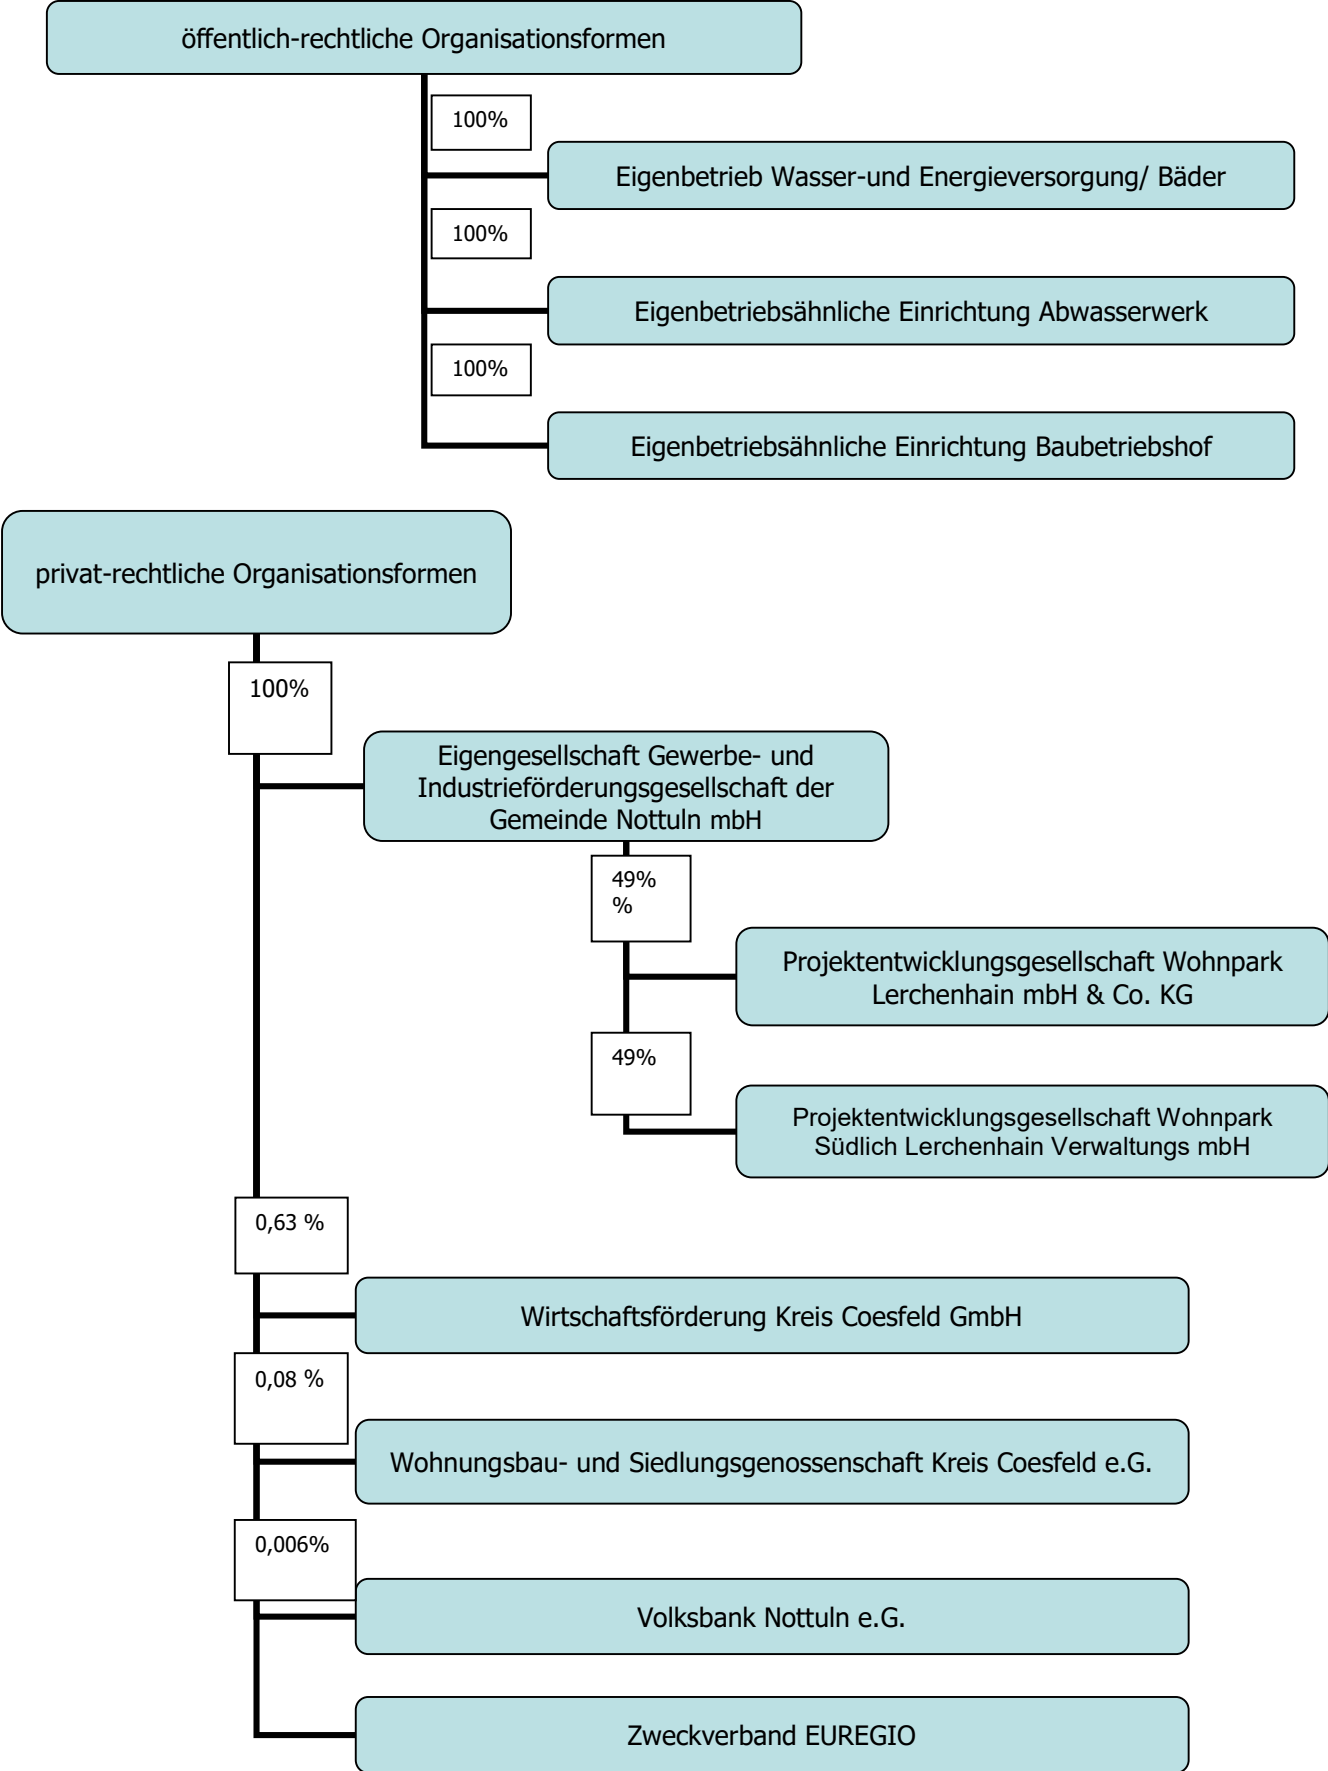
öffentlich-rechtliche Organisationsformen

100%

Eigenbetrieb Wasser-und Energieversorgung/ Bäder

100%

Eigenbetriebsähnliche Einrichtung Abwasserwerk

100%

Eigenbetriebsähnliche Einrichtung Baubetriebshof

privat-rechtliche Organisationsformen

100%

Eigengesellschaft Gewerbe- und Industrieförderungsgesellschaft der Gemeinde Nottuln mbH

49% %

Projektentwicklungsgesellschaft Wohnpark Lerchenhain mbH & Co. KG

49%

Projektentwicklungsgesellschaft Wohnpark Südlich Lerchenhain Verwaltungs mbH

0,63 %

Wirtschaftsförderung Kreis Coesfeld GmbH

0,08 %

Wohnungsbau- und Siedlungsgenossenschaft Kreis Coesfeld e.G.

0,006%

Volksbank Nottuln e.G.

Zweckverband EUREGIO